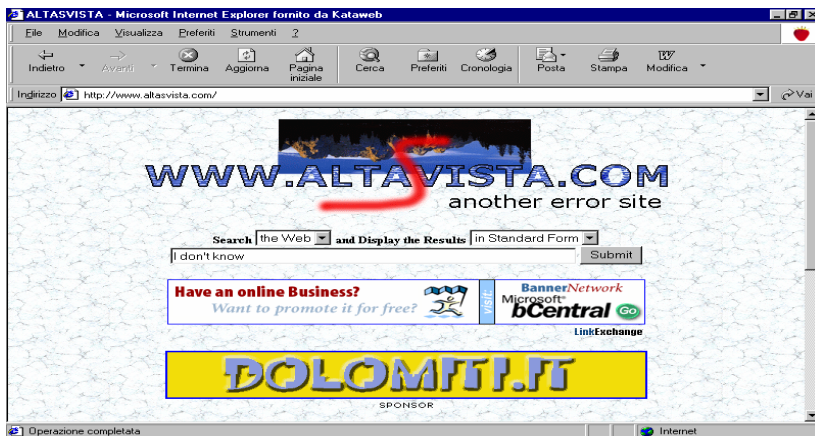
ALTASVISTA - Microsoft Internet Explorer fornito da Kataweb

File Modifica Visualizza Preferiti Strumenti ?

Indietro Avanti Termina Aggiorna Pagina iniziale Cerca Preferiti Cronologia Posta Stampa Modifica

Indirizzo http://www.altasvista.com/ Vai

WWW.ALTASVISTA.COM

another error site

Search the Web and Display the Results in Standard Form

I don't know

Submit

Have an online Business? Want to promote it for free?

visit

BannerNetwork Microsoft® bCentral Go

LinkExchange

DOLOMITI.IT

SPONSOR

Operazione completata

Internet